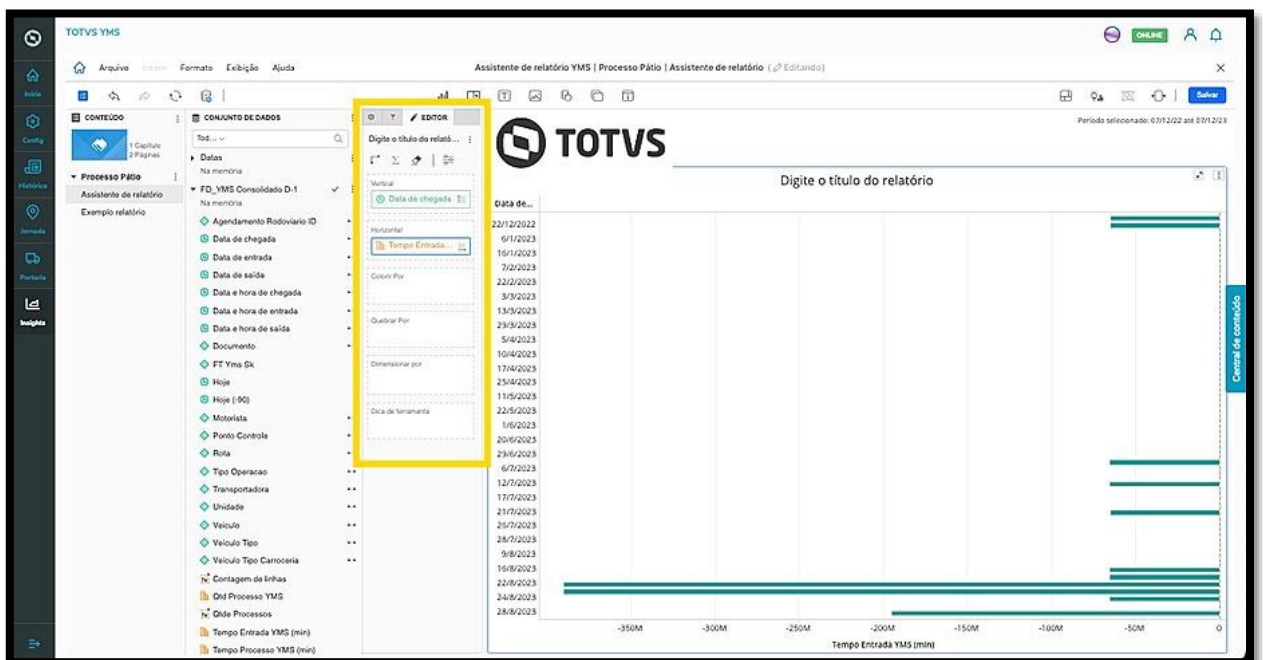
TOTVS YMS

ONLINE

Início
Config
Histórico
Jornada
Portaria
Insights

Arquivo Inserir Formato Exibição Ajuda

Assistente de relatório YMS | Processo Pátio | Assistente de relatório (Editando)

Salvar

CONTEÚDO
1 Capítulo
2 Páginas
Processo Pátio
Assistente de relatório
Exemplo relatório

CONJUNTO DE DADOS
Tod...
Datas
Na memória
FD_YMS Consolidado D-1
Na memória
Agendamento Rodoviario ID
Data de chegada
Data de entrada
Data de saída
Data e hora de chegada
Data e hora de entrada
Data e hora de saída
Documento
FT Yms Sk
Hoje
Hoje (-90)
Motorista
Ponto Controle
Rota
Tipo Operacao
Transportadora
Unidade
Veiculo
Veiculo Tipo
Veiculo Tipo Carroceria
Contagem de linhas
Qtd Processo YMS
Qtde Processos
Tempo Entrada YMS (min)
Tempo Processo YMS (min)

EDITOR
Digite o título do relató...
Vertical
Data de chegada
Horizontal
Tempo Entrada...
Colorir Por
Quebrar Por
Dimensionar por
Dica de ferramenta

TOTVS

Período selecionado: 07/12/22 até 07/12/23

Digite o título do relatório

Data de...
22/12/2022
6/1/2023
16/1/2023
7/2/2023
22/2/2023
3/3/2023
13/3/2023
29/3/2023
5/4/2023
10/4/2023
17/4/2023
25/4/2023
11/5/2023
22/5/2023
1/6/2023
20/6/2023
29/6/2023
6/7/2023
12/7/2023
17/7/2023
21/7/2023
26/7/2023
28/7/2023
9/8/2023
16/8/2023
22/8/2023
24/8/2023
28/8/2023

-350M -300M -250M -200M -150M -100M -50M 0
Tempo Entrada YMS (min)

Central de conteúdo